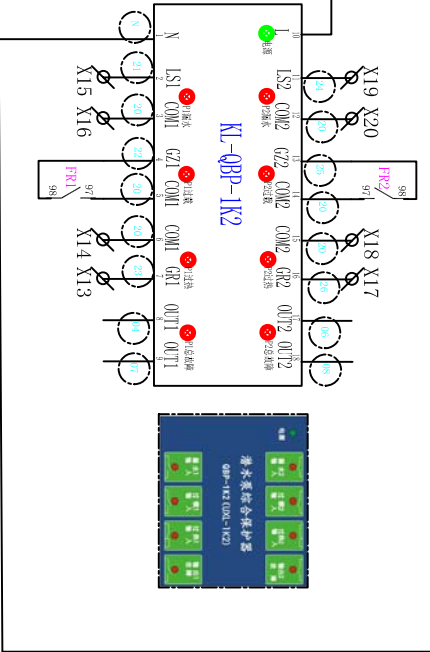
N
N 1
LS1 2
COM1 3
GZ1 4
COM1 5
COM1 6
GR1 7
OUT1 8
OUT1 9
L 10
LS2 11
COM2 12
GZ2 13
COM2 14
COM2 15
GR2 16
OUT2 17
OUT2 18
电源
1#泵运行
1#过载
1#过热
1#泵故障
2#泵运行
2#过载
2#过热
2#泵故障
KL-QBP-1K2
X15 X16
X14 X13
X19 X20
X18 X17
FR1
FR2
98 97
97 98
21
23
25
20
20
28
04
07
24
30
26
30
30
26
06
08
排水泵综合保护器
QBP-1K2 (LDQ-1K2)
电源